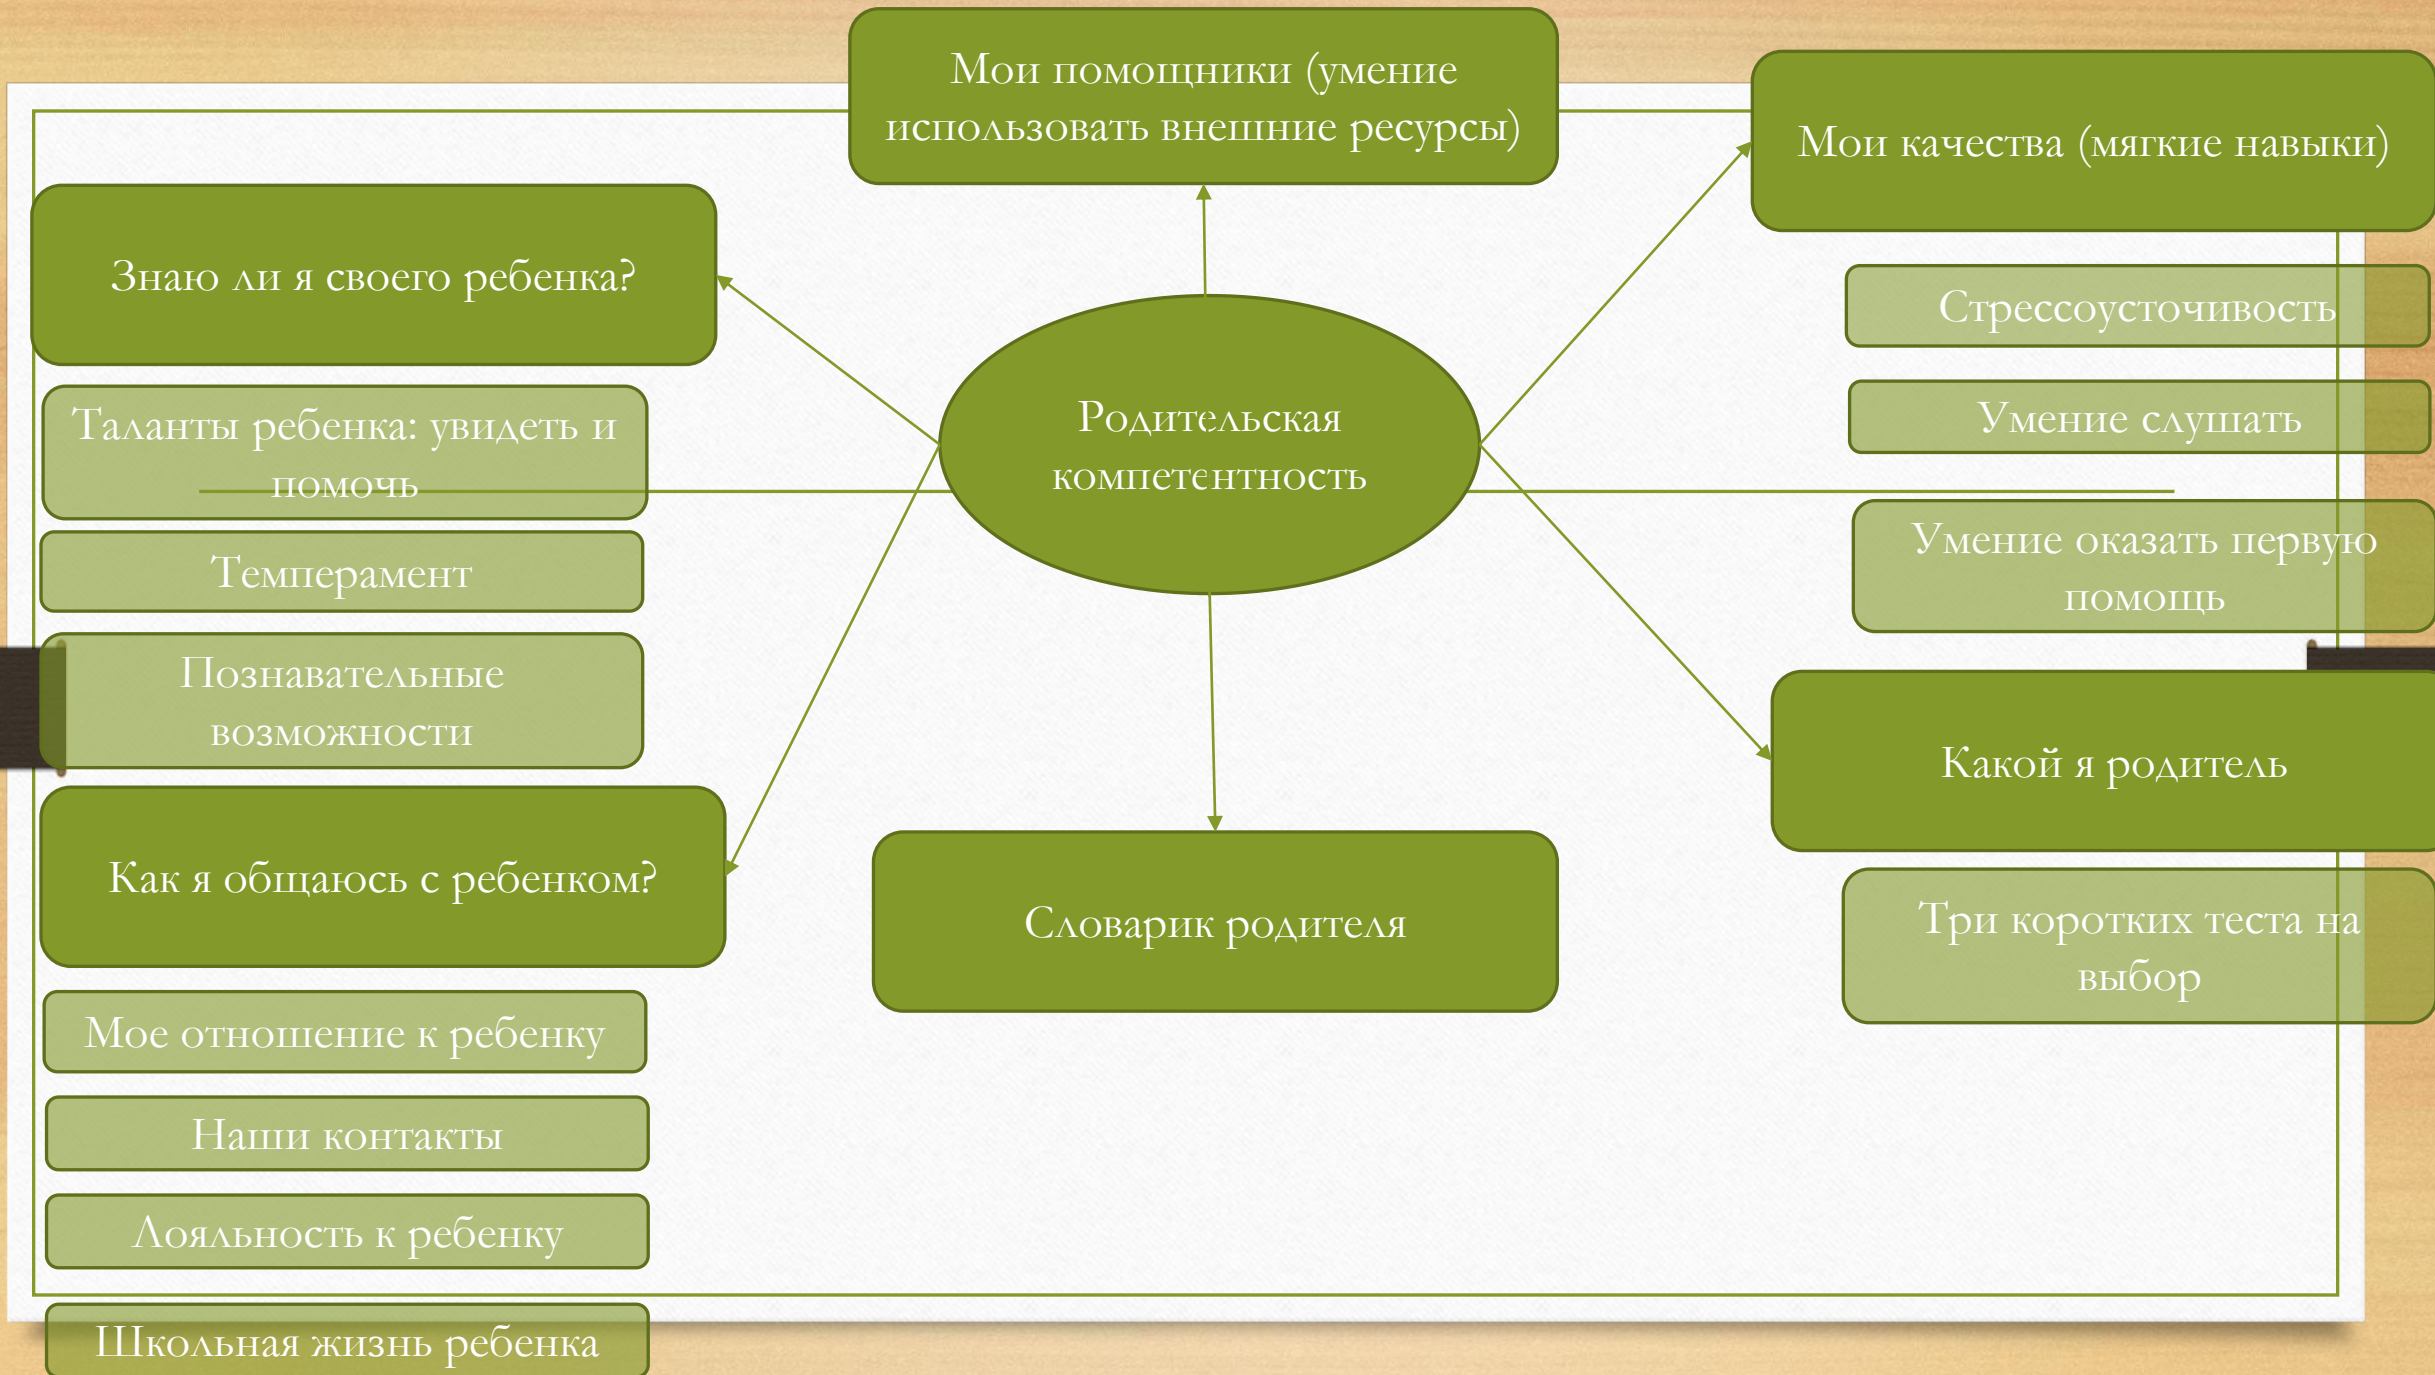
Мои помощники (умение использовать внешние ресурсы)

Мои качества (мягкие навыки)

Знаю ли я своего ребенка?

Родительская компетентность

Стрессоустойчивость

Умение слушать

Таланты ребенка: увидеть и помочь

Темперамент

Умение оказать первую помощь

Познавательные возможности

Какой я родитель

Как я общаюсь с ребенком?

Словарик родителя

Три коротких теста на выбор

Мое отношение к ребенку

Наши контакты

Лояльность к ребенку

Школьная жизнь ребенка